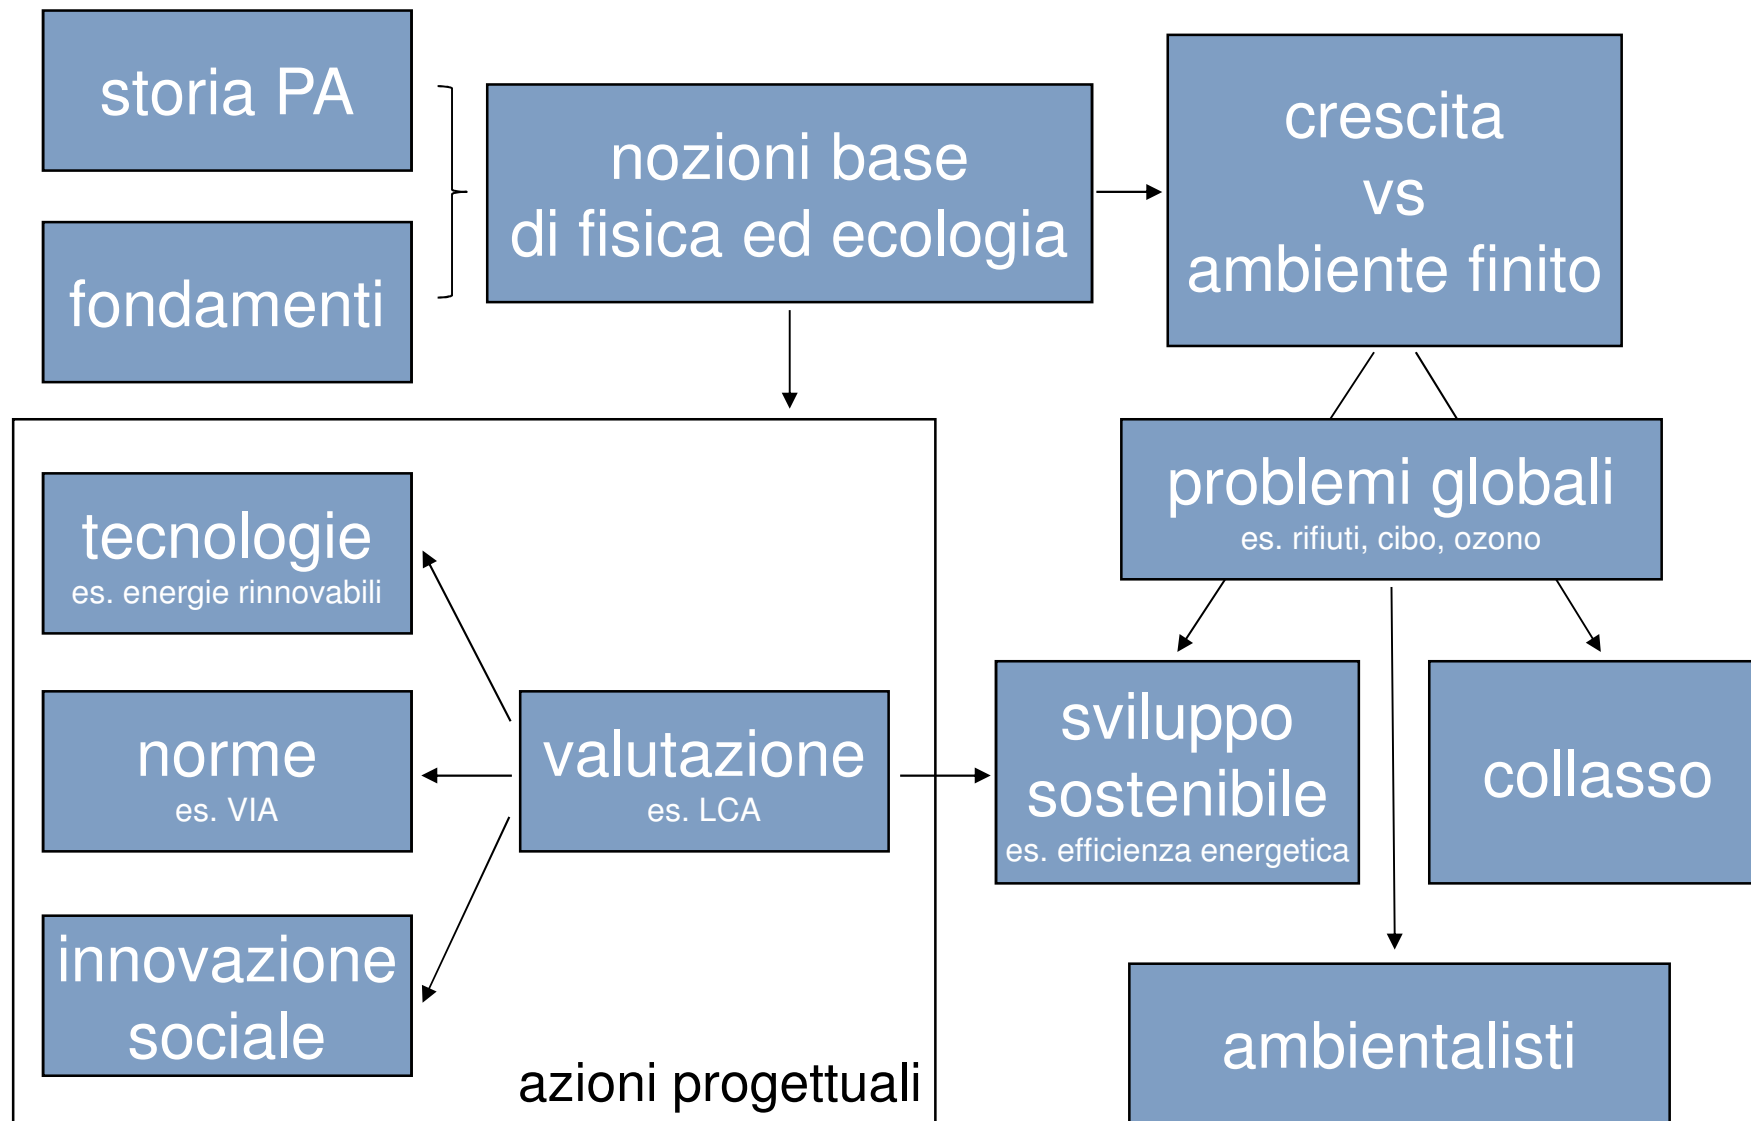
storia PA

fondamenti

nozioni base di fisica ed ecologia

crescita vs ambiente finito

problemi globali
es. rifiuti, cibo, ozono

tecnologie
es. energie rinnovabili

norme
es. VIA

innovazione sociale

valutazione
es. LCA

azioni progettuali

sviluppo sostenibile
es. efficienza energetica

collasso

ambientalisti